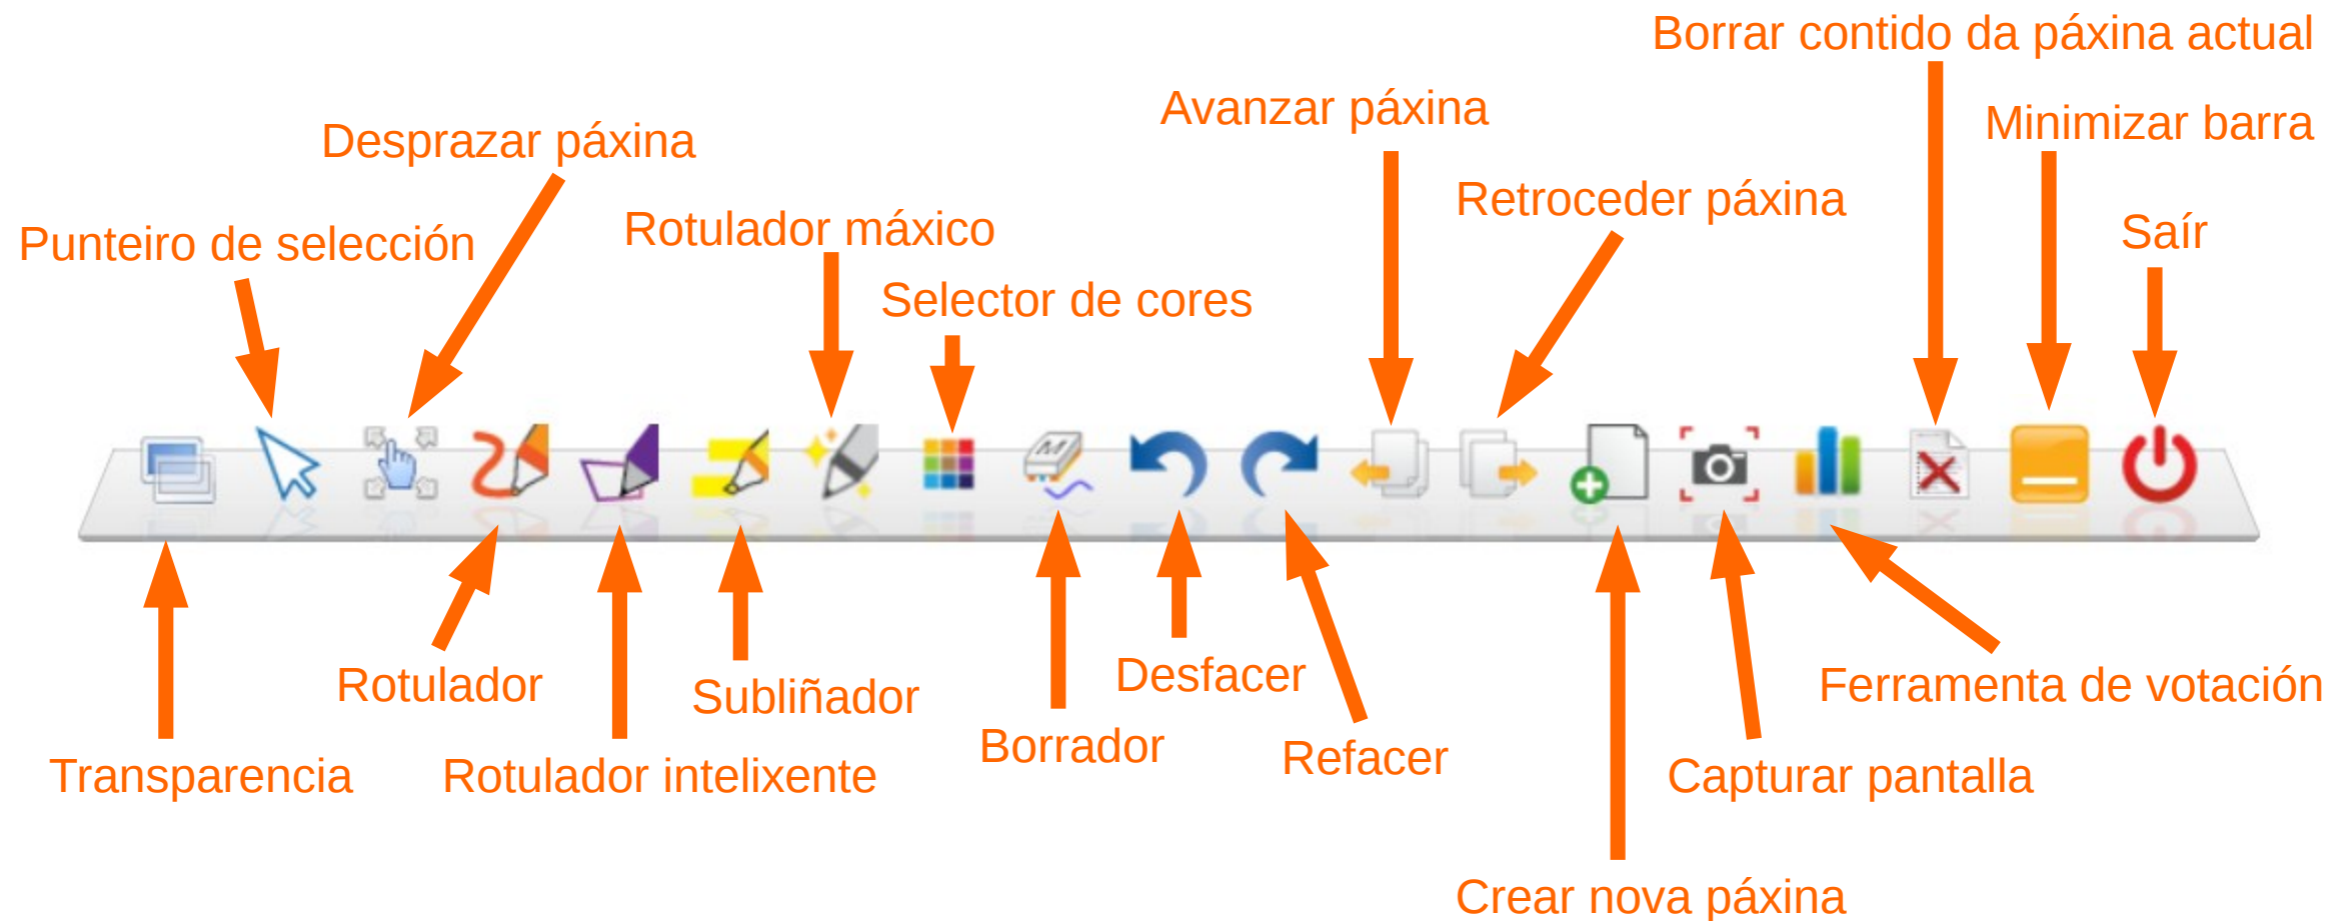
Borrar contido da páxina actual

Avanzar páxina

Minimizar barra

Desprazar páxina

Retroceder páxina

Saír

Rotulador máxico

Punteiro de selección

Selector de cores

Rotulador

Sublińador

Desfacer

Ferramenta de votación

Borrador

Transparencia

Rotulador intelixente

Refacer

Capturar pantalla

Crear nova páxina